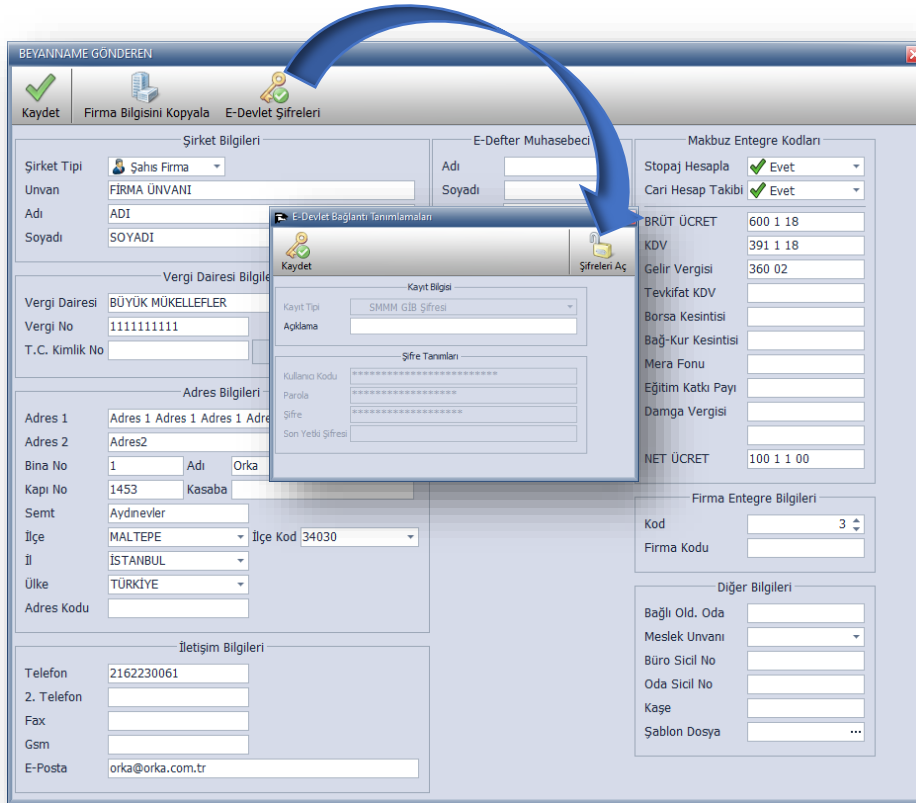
BEYANNAME GÖNDEREN

Kaydet
Firma Bilgisini Kopyala
E-Devlet Şifreleri

Şirket Bilgileri
Şirket Tipi: Şahıs Firma
Unvan: FİRMA ÜNVANI
Adı: ADI
Soyadı: SOYADI

Vergi Dairesi Bilgile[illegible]
Vergi Dairesi: BÜYÜK MÜKELLEFLER
Vergi No: 1111111111
T.C. Kimlik No

Adres Bilgileri
Adres 1: Adres 1 Adres 1 Adres 1 Adre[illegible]
Adres 2: Adres2
Bina No: 1
Adı: Orka
Kapı No: 1453
Kasaba
Semt: Aydınevler
İlçe: MALTEPE
İlçe Kod: 34030
İl: İSTANBUL
Ülke: TÜRKİYE
Adres Kodu

İletişim Bilgileri
Telefon: 2162230061
2. Telefon
Fax
Gsm
E-Posta: orka@orka.com.tr

E-Defter Muhasebeci
Adı
Soyadı

E-Devlet Bağlantı Tanımlamaları
Kaydet
Şifreleri Aç
Kayıt Bilgisi
Kayıt Tipi: SMMM GİB Şifresi
Açıklama
Şifre Tanımları
Kullanıcı Kodu: ****************************
Parola: ********************
Şifre: ********************
Son Yetki Şifresi

Makbuz Entegre Kodları
Stopaj Hesapla: Evet
Cari Hesap Takibi: Evet
BRÜT ÜCRET: 600 1 18
KDV: 391 1 18
Gelir Vergisi: 360 02
Tevkifat KDV
Borsa Kesintisi
Bağ-Kur Kesintisi
Mera Fonu
Eğitim Katkı Payı
Damga Vergisi
NET ÜCRET: 100 1 1 00

Firma Entegre Bilgileri
Kod: 3
Firma Kodu

Diğer Bilgileri
Bağlı Old. Oda
Meslek Unvanı
Büro Sicil No
Oda Sicil No
Kaşe
Şablon Dosya